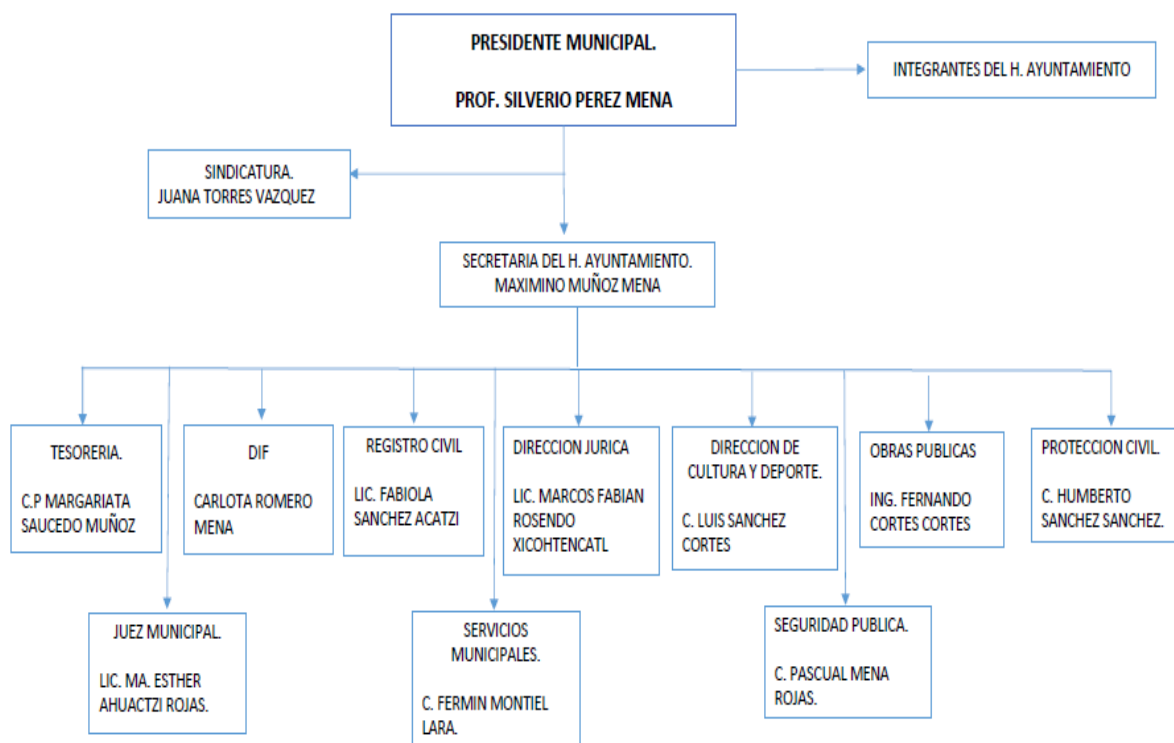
PRESIDENTE MUNICIPAL.

PROF. SILVERIO PEREZ MENA

INTEGRANTES DEL H. AYUNTAMIENTO

SINDICATURA.
JUANA TORRES VAZQUEZ

SECRETARIA DEL H. AYUNTAMIENTO.
MAXIMINO MUÑOZ MENA

TESORERIA.

C.P MARGARIATA SAUCEDO MUÑOZ

DIF

CARLOTA ROMERO MENA

REGISTRO CIVIL

LIC. FABIOLA SANCHEZ ACATZI

DIRECCION JURICA

LIC. MARCOS FABIAN ROSENDO XICOHTENCATL

DIRECCION DE CULTURA Y DEPORTE.

C. LUIS SANCHEZ CORTES

OBRAS PUBLICAS

ING. FERNANDO CORTES CORTES

PROTECCION CIVIL.

C. HUMBERTO SANCHEZ SANCHEZ.

JUEZ MUNICIPAL.

LIC. MA. ESTHER AHUACTZI ROJAS.

SERVICIOS MUNICIPALES.

C. FERMIN MONTIEL LARA.

SEGURIDAD PUBLICA.

C. PASCUAL MENA ROJAS.